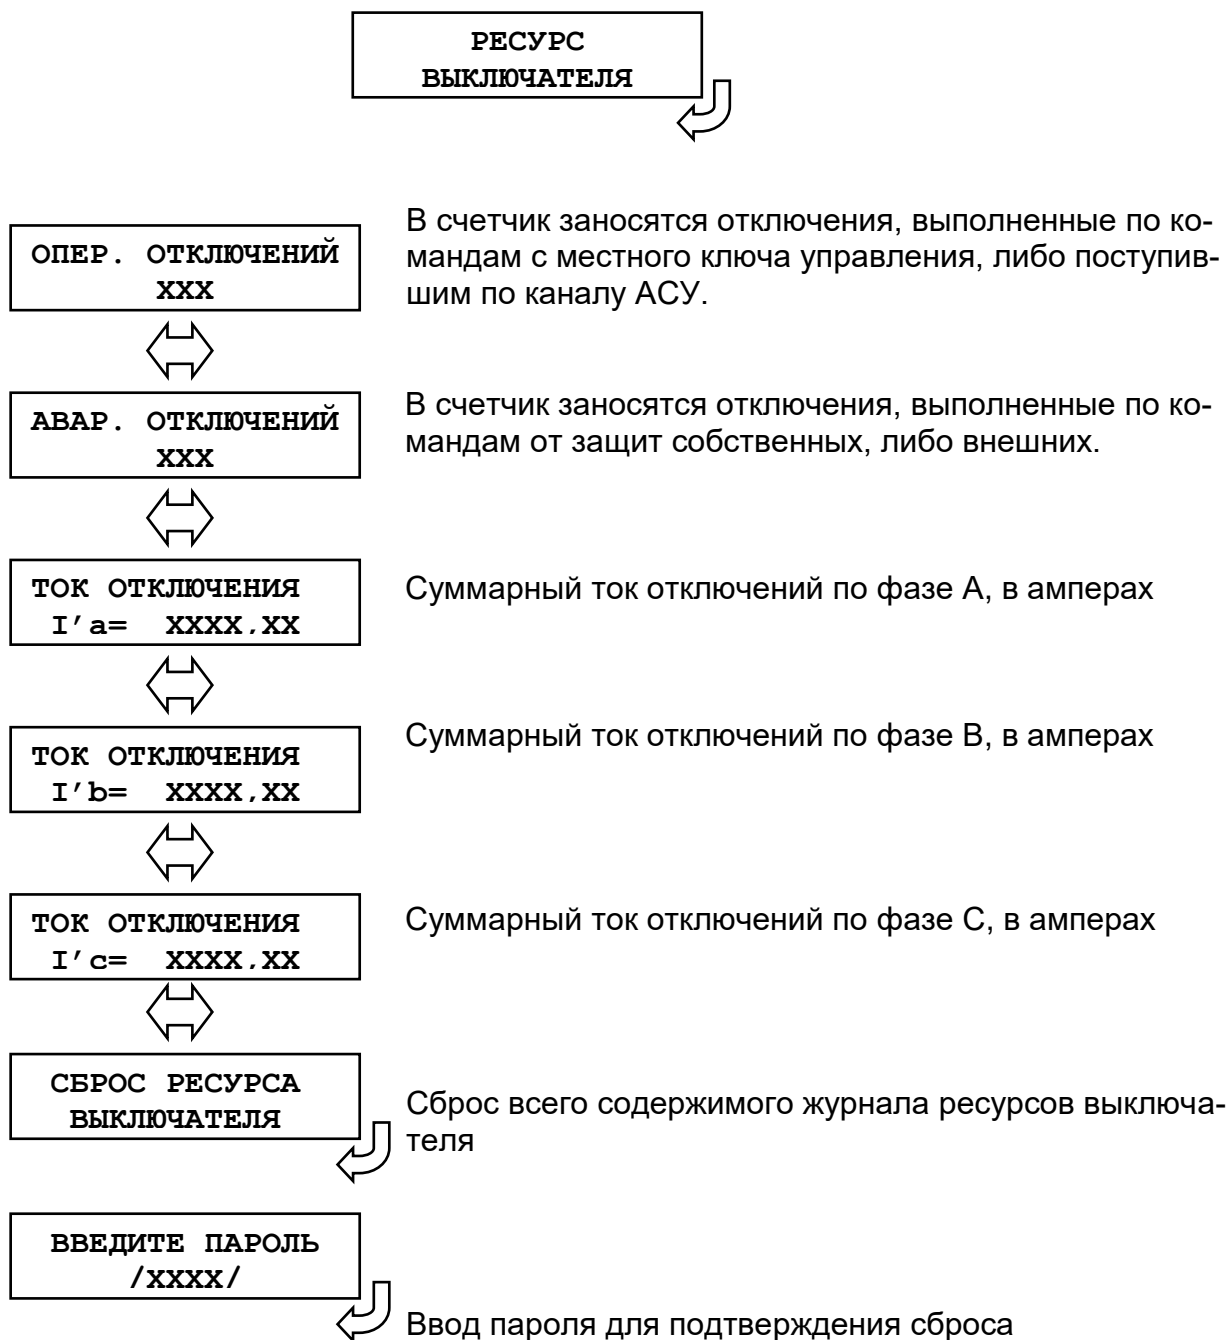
РЕСУРС
ВЫКЛЮЧАТЕЛЯ

ОПЕР. ОТКЛЮЧЕНИЙ
XXX

В счетчик заносятся отключения, выполненные по командам с местного ключа управления, либо поступившим по каналу АСУ.

АВАР. ОТКЛЮЧЕНИЙ
XXX

В счетчик заносятся отключения, выполненные по командам от защит собственных, либо внешних.

ТОК ОТКЛЮЧЕНИЯ
I'a= XXXX,XX

Суммарный ток отключений по фазе А, в амперах

ТОК ОТКЛЮЧЕНИЯ
I'b= XXXX,XX

Суммарный ток отключений по фазе В, в амперах

ТОК ОТКЛЮЧЕНИЯ
I'c= XXXX,XX

Суммарный ток отключений по фазе С, в амперах

СБРОС РЕСУРСА
ВЫКЛЮЧАТЕЛЯ

Сброс всего содержимого журнала ресурсов выключателя

ВВЕДИТЕ ПАРОЛЬ
/XXXX/

Ввод пароля для подтверждения сброса